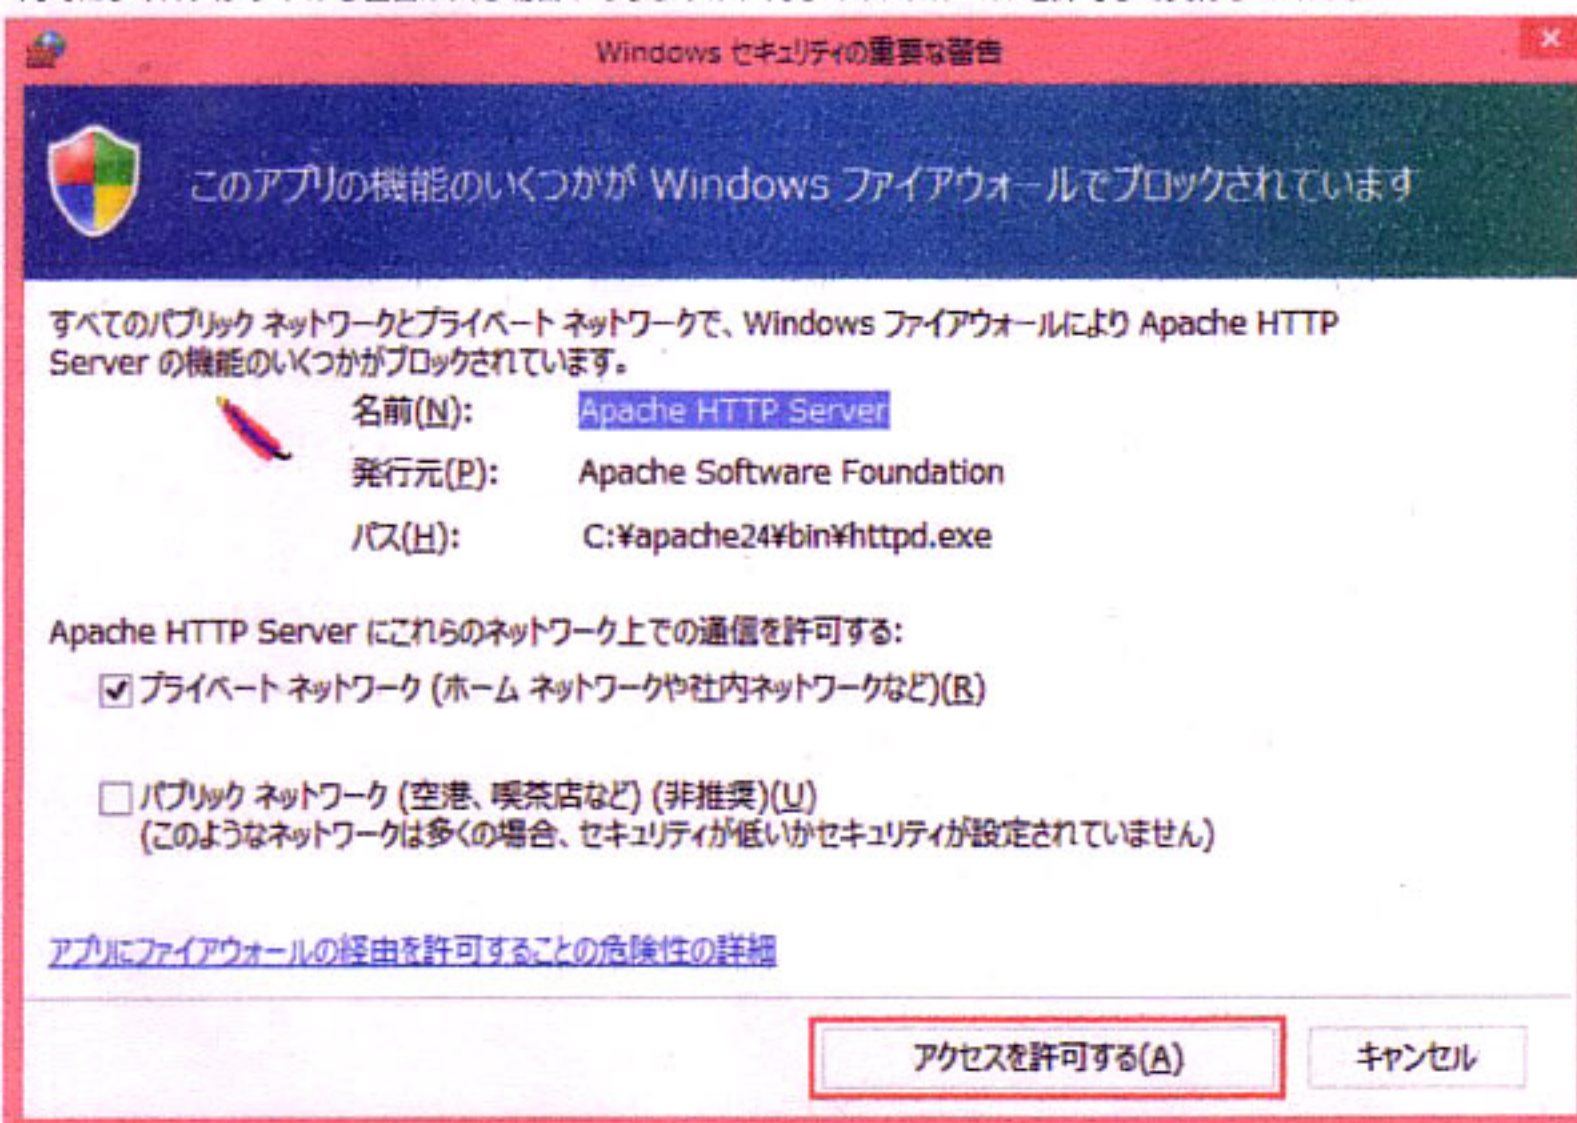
Windows セキュリティの重要な警告

このアプリの機能のいくつかが Windows ファイアウォールでブロックされています

すべてのパブリック ネットワークとプライベート ネットワークで、Windows ファイアウォールにより Apache HTTP Server の機能のいくつかがブロックされています。

名前(N): Apache HTTP Server

発行元(P): Apache Software Foundation

パス(H): C:¥apache24¥bin¥httpd.exe

Apache HTTP Server にこれらのネットワーク上での通信を許可する:

☑ プライベート ネットワーク (ホーム ネットワークや社内ネットワークなど)(R)

☐ パブリック ネットワーク (空港、喫茶店など) (非推奨)(U)
(このようなネットワークは多くの場合、セキュリティが低いかセキュリティが設定されていません)

アプリにファイアウォールの経由を許可することの危険性の詳細

アクセスを許可する(A)

キャンセル